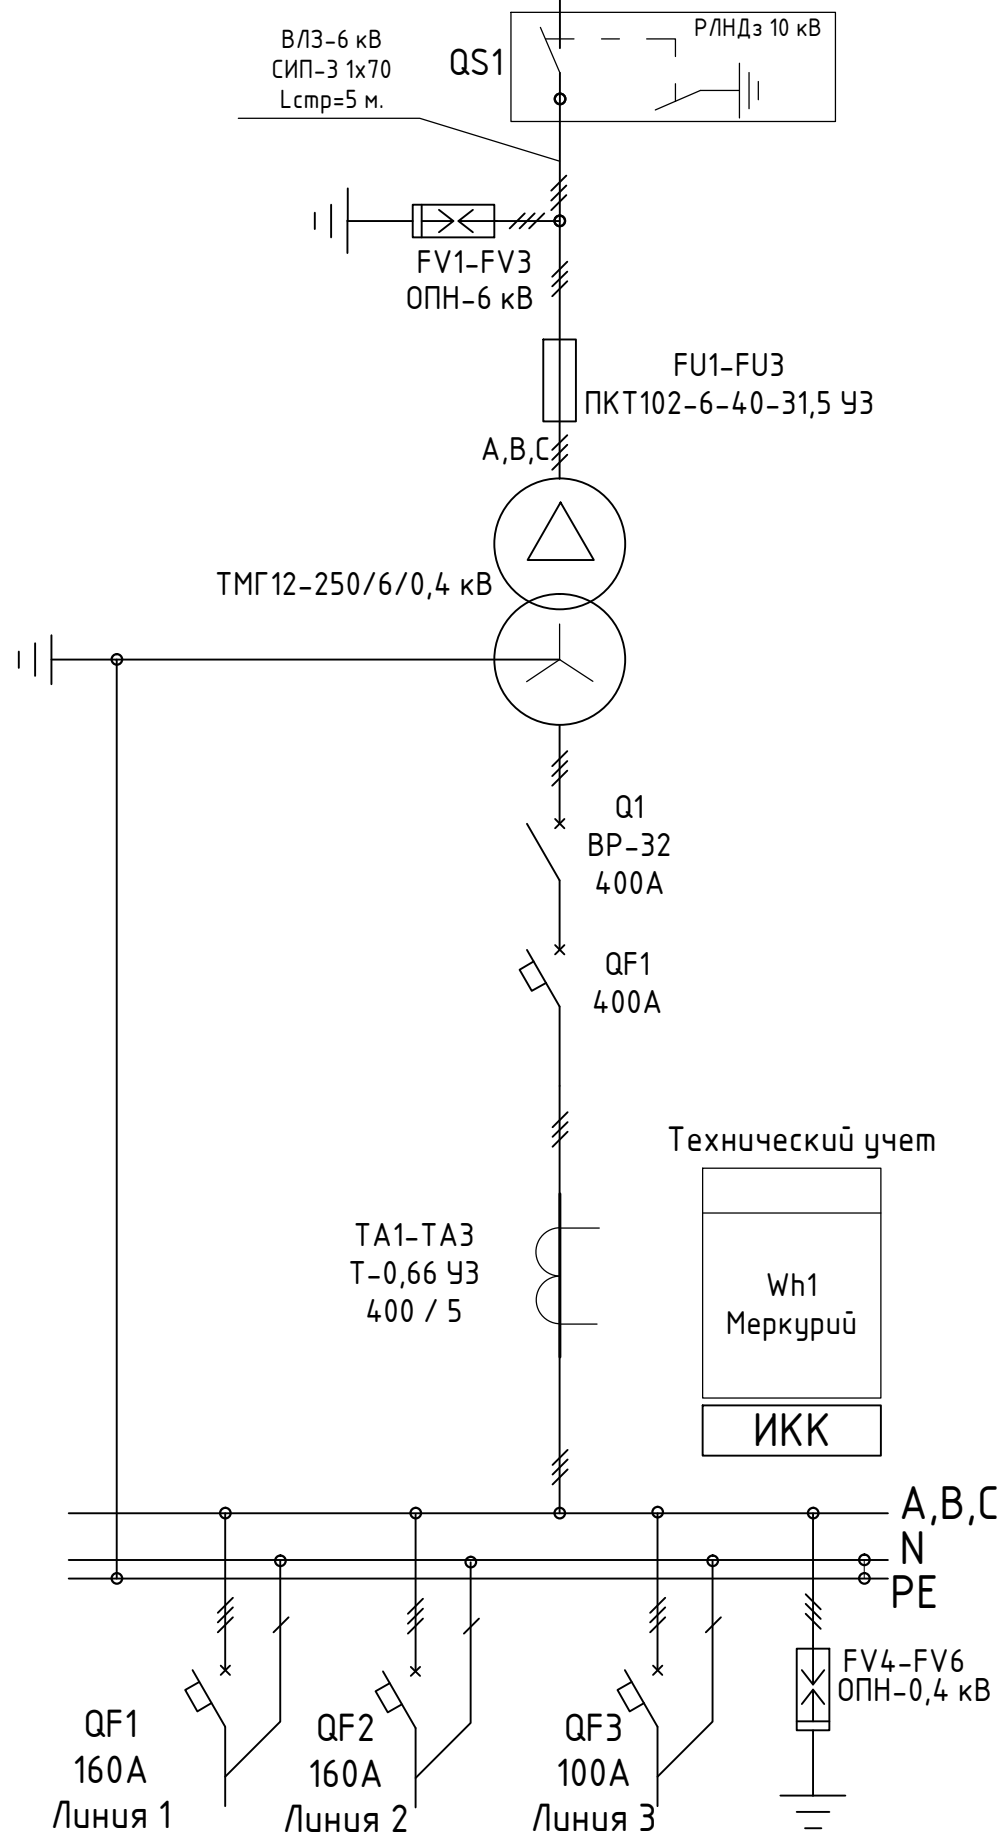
ВЛЗ-6 кВ
СИП-3 1х70
Lстр=5 м.

QS1

РЛНДз 10 кВ

FV1-FV3
ОПН-6 кВ

FU1-FU3
ПКТ102-6-40-31,5 У3

A,B,C

ТМГ12-250/6/0,4 кВ

Q1
ВР-32
400А

QF1
400А

Технический учет

TA1-TA3
Т-0,66 У3
400 / 5

Wh1
Меркурий

ИКК

A,B,C
N
PE

FV4-FV6
ОПН-0,4 кВ

QF1
160А
Линия 1

QF2
160А
Линия 2

QF3
100А
Линия 3